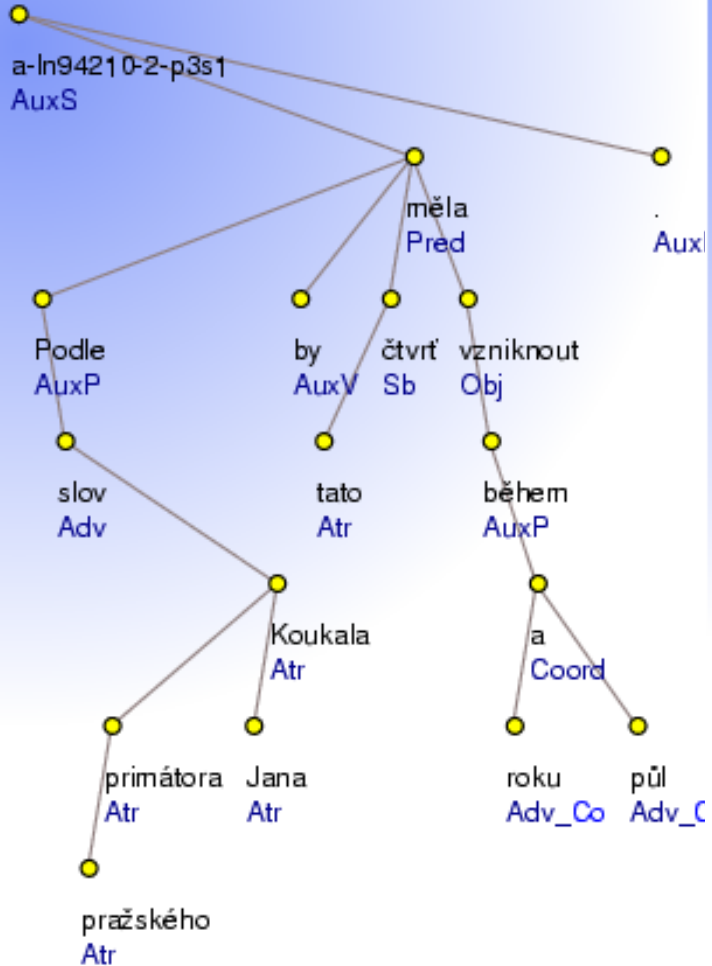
a-ln94210-2-p3s1
AuxS

měla
Pred

.
AuxI

Podle
AuxP

by
AuxV

čtvrť
Sb

vzniknout
Obj

slov
Adv

tato
Atr

během
AuxP

Koukala
Atr

a
Coord

primátora
Atr

Jana
Atr

roku
Adv_Co

půl
Adv_C

pražského
Atr